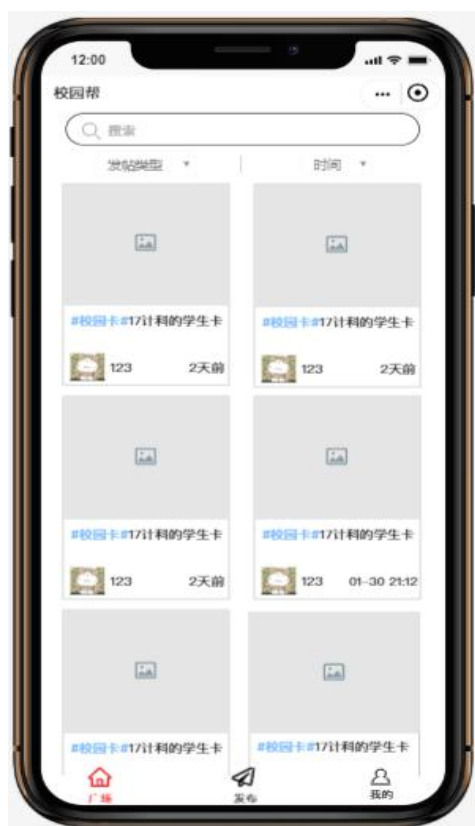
12:00

校园帮

搜索

发帖类型 ▾

时间 ▾

#校园卡#17计科的学生卡

123 2天前

#校园卡#17计科的学生卡

123 2天前

#校园卡#17计科的学生卡

123 2天前

#校园卡#17计科的学生卡

123 01-30 21:12

#校园卡#17计科的学生卡

#校园卡#17计科的学生卡

广场

发布

我的